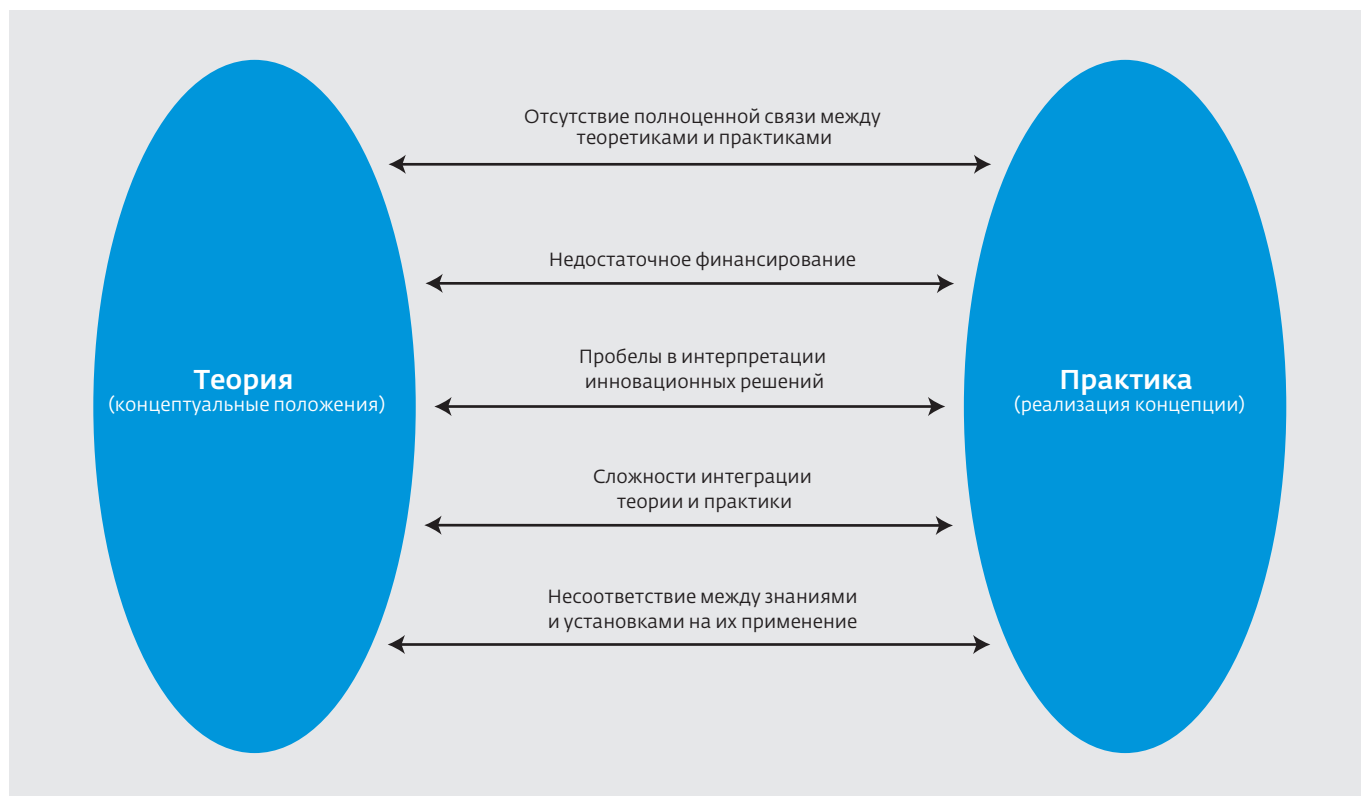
Теория
(концептуальные положения)

Отсутствие полноценной связи между теоретиками и практиками

Недостаточное финансирование

Пробелы в интерпретации инновационных решений

Сложности интеграции теории и практики

Несоответствие между знаниями и установками на их применение

Практика
(реализация концепции)